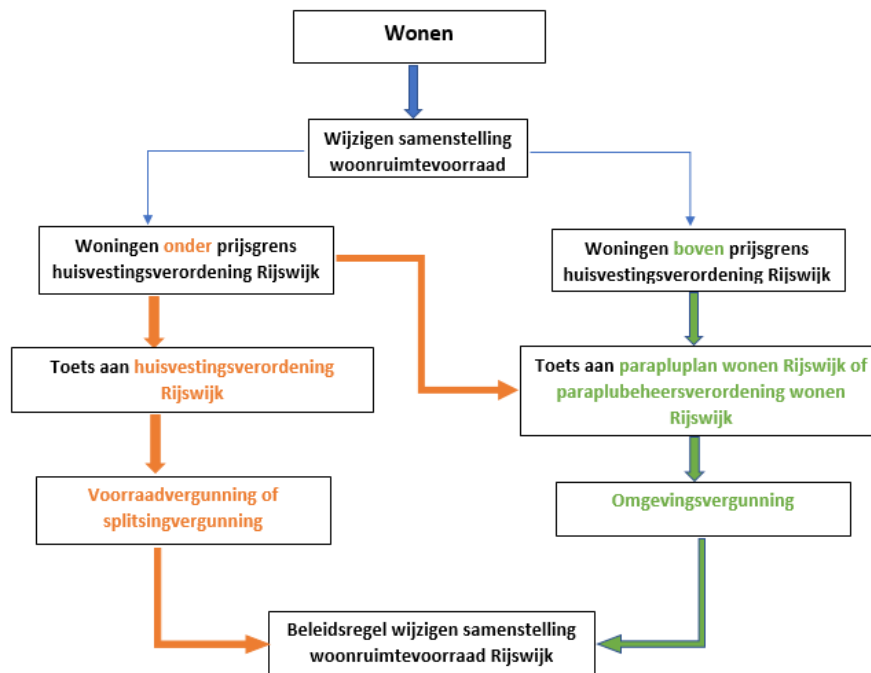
Wonen

Wijzigen samenstelling woonruimtevoorraad

Woningen onder prijsgrens huisvestingsverordening Rijswijk

Woningen boven prijsgrens huisvestingsverordening Rijswijk

Toets aan huisvestingsverordening Rijswijk

Toets aan parapluplan wonen Rijswijk of paraplubeheersverordening wonen Rijswijk

Voorraadvergunning of splitsingvergunning

Omgevingsvergunning

Beleidsregel wijzigen samenstelling woonruimtevoorraad Rijswijk